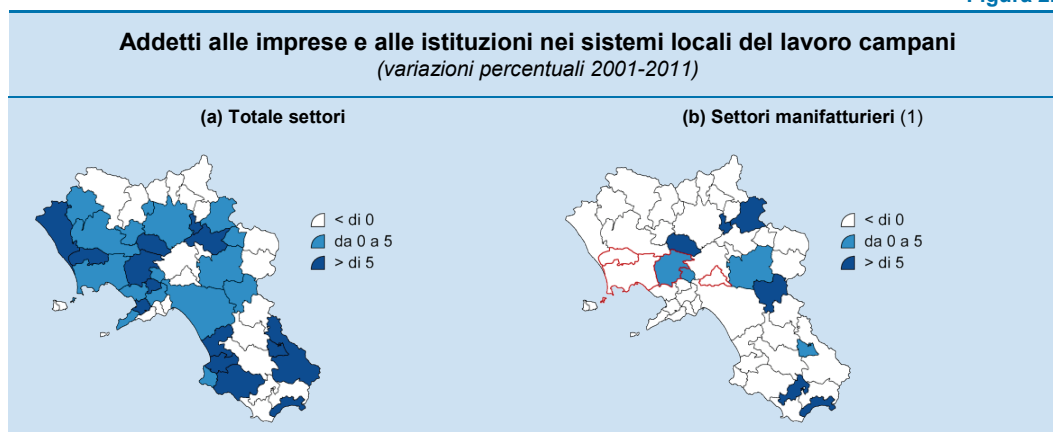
Figura 2.

Addetti alle imprese e alle istituzioni nei sistemi locali del lavoro campani
(variazioni percentuali 2001-2011)

(a) Totale settori

< di 0
da 0 a 5
> di 5

(b) Settori manifatturieri (1)

< di 0
da 0 a 5
> di 5